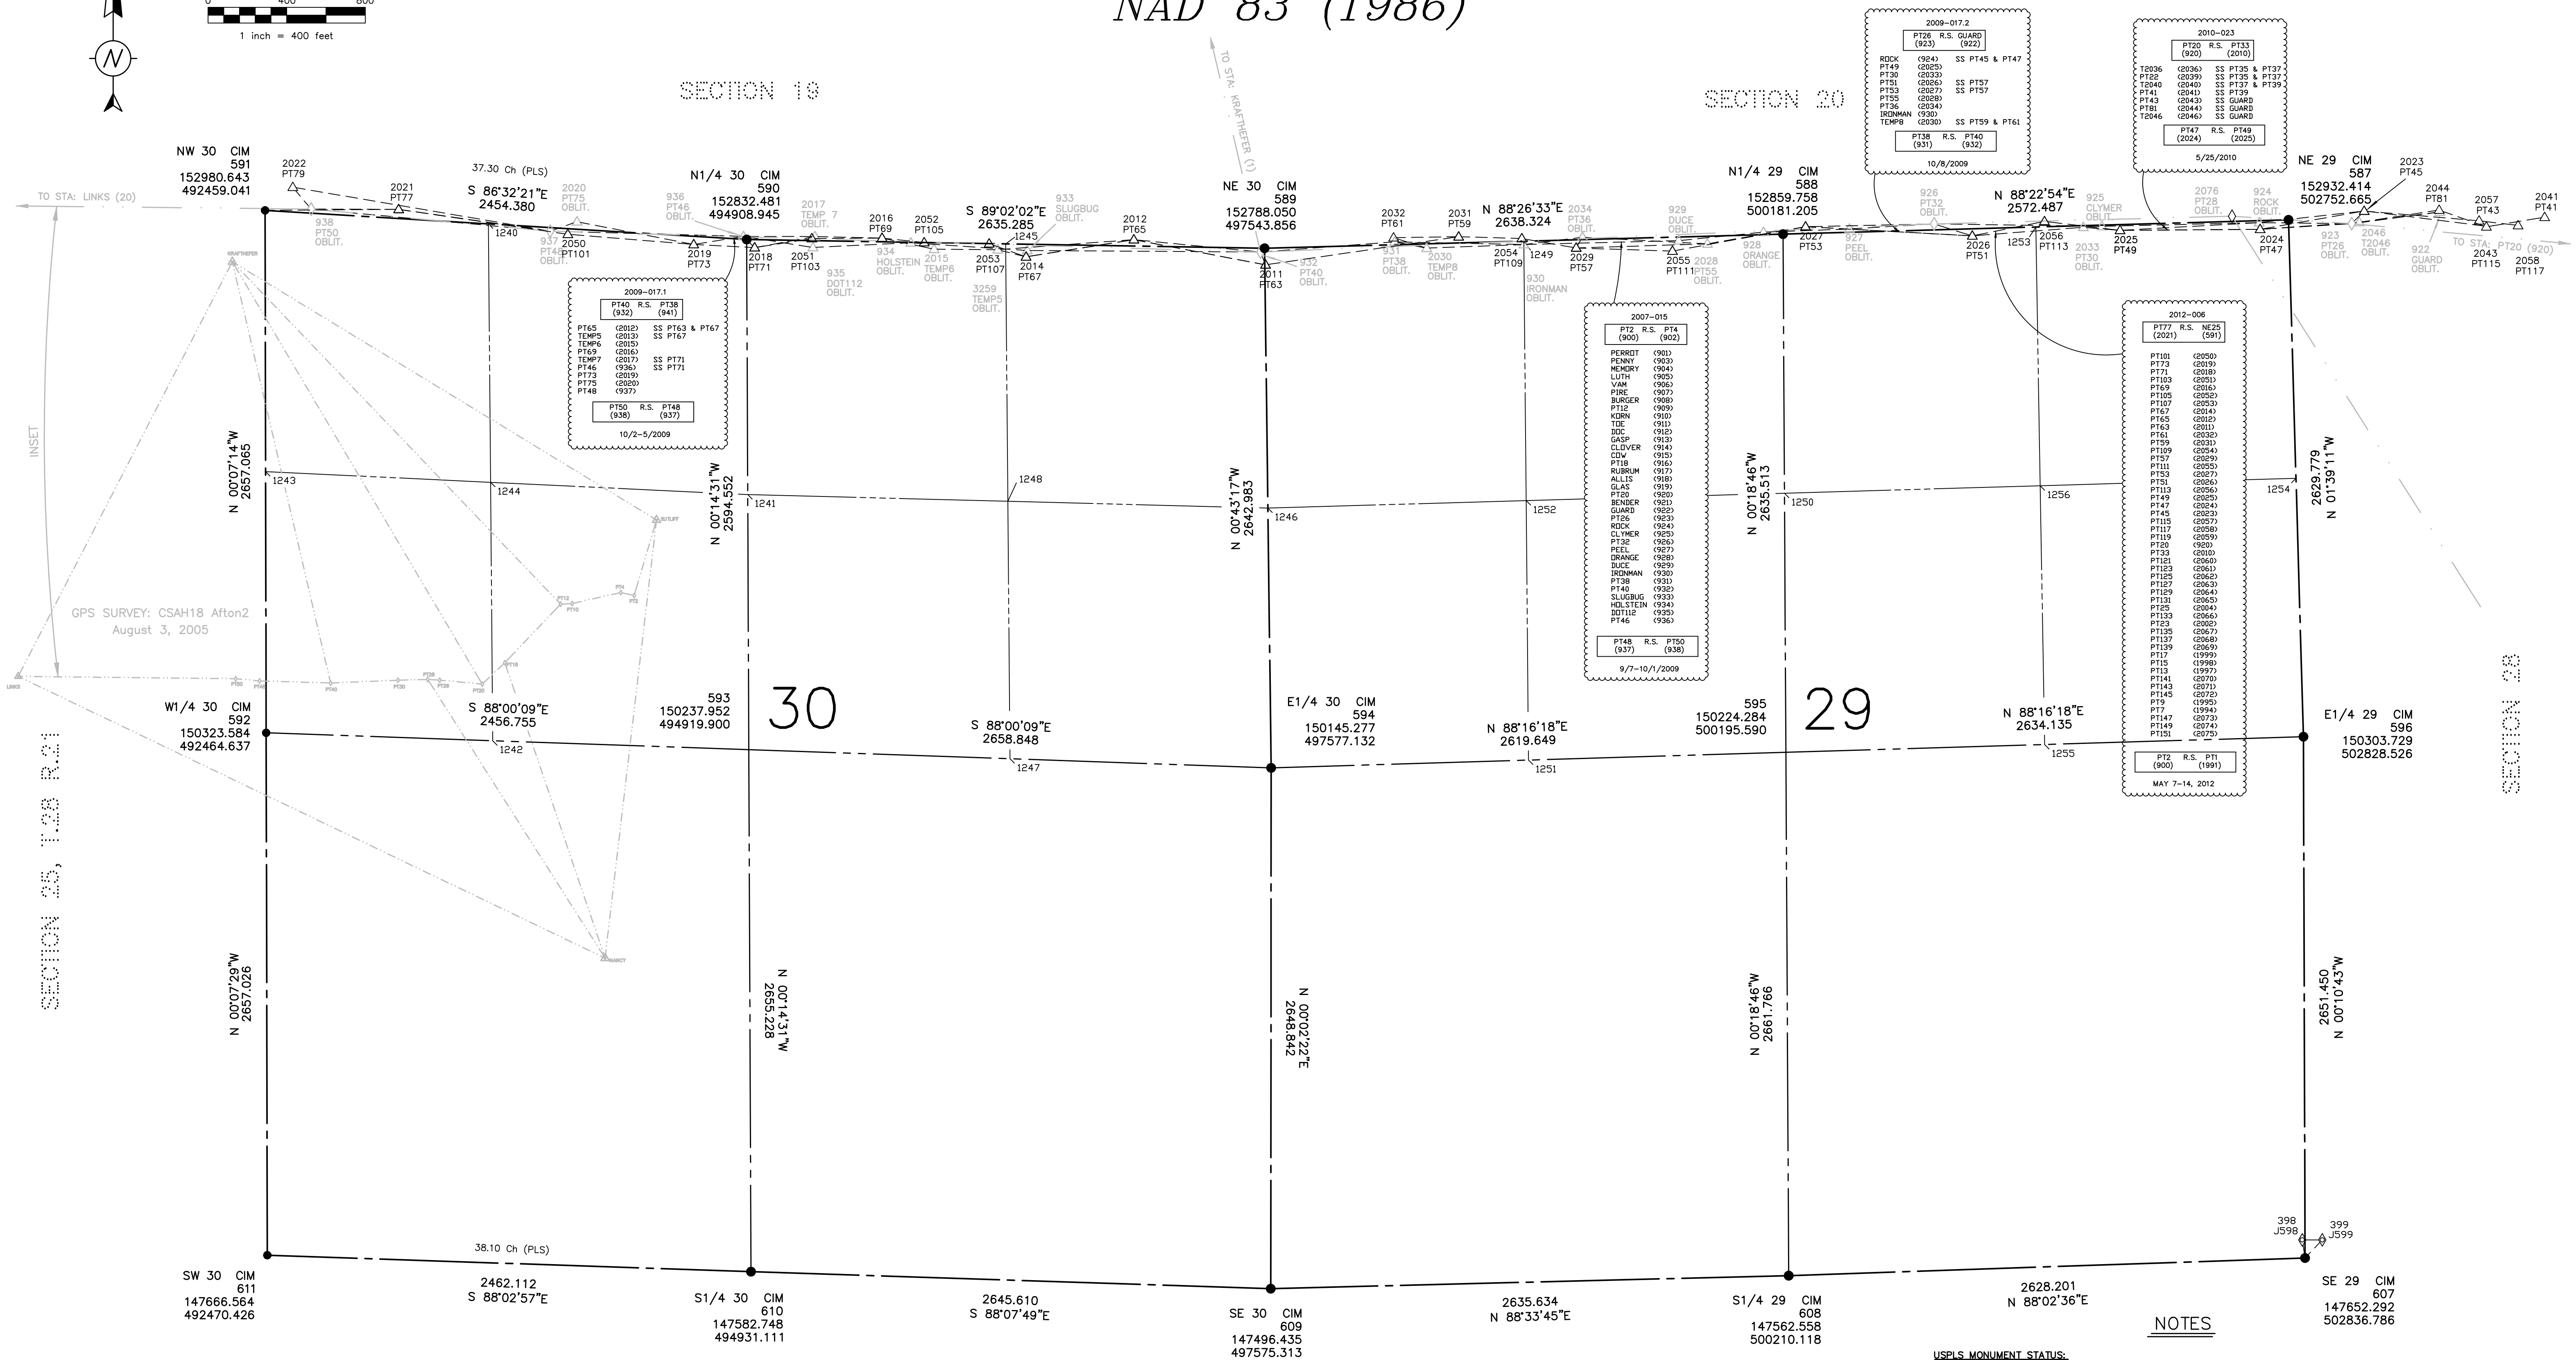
0 400 800
1 inch = 400 feet

NAD 83 (1986)

SECTION 19

SECTION 20

TO STA: KRAFTHEFER (1)

2009-017.2
PT26 R.S. GUARD (923) (922)
ROCK (924) SS PT45 & PT47
PT49 (2025)
PT30 (2033)
PT51 (2026) SS PT57
PT53 (2027) SS PT57
PT55 (2028)
PT36 (2034)
IRONMAN (930)
TEMP8 (2030) SS PT59 & PT61
PT38 R.S. PT40 (931) (932)
10/8/2009

2010-023
PT20 R.S. PT33 (920) (2010)
T2036 (2036) SS PT35 & PT37
PT22 (2039) SS PT35 & PT37
T2040 (2040) SS PT37 & PT39
PT41 (2041) SS PT39
PT43 (2043) SS GUARD
PT81 (2044) SS GUARD
T2046 (2046) SS GUARD
PT47 R.S. PT49 (2024) (2025)
5/25/2010

NW 30 CIM
591
152980.643
492459.041

2022
PT79

2021
PT77

37.30 Ch (PLS)
S 86°32'21"E
2454.380

2020
PT75
OBLIT.

938
PT50
OBLIT.

1240

937
PT48
OBLIT.

2050
PT101

936
PT46
OBLIT.

2019
PT73

N1/4 30 CIM
590
152832.481
494908.945

2018
PT71

2017
TEMP 7
OBLIT.

2051
PT103

935
DOT112
OBLIT.

2016
PT69

934
HOLSTEIN
OBLIT.

2052
PT105

2015
TEMP6
OBLIT.

S 89°02'02"E
2635.285

2053
PT107

3259
TEMP5
OBLIT.

1245

2014
PT67

933
SLUGBUG
OBLIT.

2012
PT65

NE 30 CIM
589
152788.050
497543.856

2011
PT63

932
PT40
OBLIT.

2032
PT61

931
PT38
OBLIT.

2031
PT59

2030
TEMP8
OBLIT.

N 88°26'33"E
2638.324

2054
PT109

1249

930
IRONMAN
OBLIT.

2034
PT36
OBLIT.

2029
PT57

929
DUCE
OBLIT.

2055
PT111

2028
PT55
OBLIT.

N1/4 29 CIM
588
152859.758
500181.205

928
ORANGE
OBLIT.

2027
PT53

927
PEEL
OBLIT.

926
PT32
OBLIT.

2026
PT51

1253

N 88°22'54"E
2572.487

2056
PT113

2033
PT30
OBLIT.

925
CLYMER
OBLIT.

2025
PT49

2076
PT28
OBLIT.

924
ROCK
OBLIT.

2024
PT47

NE 29 CIM
587
152932.414
502752.665

923
PT26
OBLIT.

2046
T2046
OBLIT.

2023
PT45

922
GUARD
OBLIT.

2044
PT81

TO STA: PT20 (920)

2043
PT115

2057
PT43

2058
PT117

2041
PT41

TO STA: LINKS (20)

KRAFTHEFER

2009-017.1
PT40 R.S. PT38 (932) (941)
PT65 (2012) SS PT63 & PT67
TEMP5 (2013) SS PT67
TEMP6 (2015)
PT69 (2016)
TEMP7 (2017) SS PT71
PT46 (936) SS PT71
PT73 (2019)
PT75 (2020)
PT48 (937)
PT50 R.S. PT48 (938) (937)
10/2-5/2009

2007-015
PT2 R.S. PT4 (900) (902)
PERROT (901)
PENNY (903)
MEMORY (904)
LUTH (905)
VAM (906)
PIRE (907)
BURGER (908)
PT12 (909)
KORN (910)
TOE (911)
DOC (912)
GASP (913)
CLOVER (914)
COW (915)
PT18 (916)
RUBRUM (917)
ALLIS (918)
GLAS (919)
PT20 (920)
BENDER (921)
GUARD (922)
PT26 (923)
ROCK (924)
CLYMER (925)
PT32 (926)
PEEL (927)
ORANGE (928)
DUCE (929)
IRONMAN (930)
PT38 (931)
PT40 (932)
SLUGBUG (933)
HOLSTEIN (934)
DOT112 (935)
PT46 (936)
PT48 R.S. PT50 (937) (938)
9/7-10/1/2009

2012-006
PT77 R.S. NE25 (2021) (591)
PT101 (2050)
PT73 (2019)
PT71 (2018)
PT103 (2051)
PT69 (2016)
PT105 (2052)
PT107 (2053)
PT67 (2014)
PT65 (2012)
PT63 (2011)
PT61 (2032)
PT59 (2031)
PT109 (2054)
PT57 (2029)
PT111 (2055)
PT53 (2027)
PT51 (2026)
PT113 (2056)
PT49 (2025)
PT47 (2024)
PT45 (2023)
PT115 (2057)
PT117 (2058)
PT119 (2059)
PT20 (920)
PT33 (2010)
PT121 (2060)
PT123 (2061)
PT125 (2062)
PT127 (2063)
PT129 (2064)
PT131 (2065)
PT25 (2004)
PT133 (2066)
PT23 (2002)
PT135 (2067)
PT137 (2068)
PT139 (2069)
PT17 (1999)
PT15 (1998)
PT13 (1997)
PT141 (2070)
PT143 (2071)
PT145 (2072)
PT9 (1995)
PT7 (1994)
PT147 (2073)
PT149 (2074)
PT151 (2075)
PT2 R.S. PT1 (900) (1991)
MAY 7-14, 2012

INSET

N 00°07'14"W
2657.065

1243

1244

N 00°14'31"W
2594.552

1241

1248

N 00°43'17"W
2642.983

1246

1252

N 00°18'46"W
2635.513

1250

1256

1254

2629.779
N 01°39'11"W

GPS SURVEY: CSAH18 Afton2
August 3, 2005

LINKS

W1/4 30 CIM
592
150323.584
492464.637

S 88°00'09"E
2456.755

1242

593
150237.952
494919.900

30

S 88°00'09"E
2658.848

1247

E1/4 30 CIM
594
150145.277
497577.132

N 88°16'18"E
2619.649

1251

595
150224.284
500195.590

29

N 88°16'18"E
2634.135

1255

E1/4 29 CIM
596
150303.729
502828.526

SECTION 28

SECTION 25, T.28 R.21

N 00°07'29"W
2657.026

N 00°14'31"W
2655.228

N 00°02'22"E
2648.842

N 00°18'46"W
2661.766

2651.450
N 00°10'43"W

398
J598

399
J599

38.10 Ch (PLS)

SW 30 CIM
611
147666.564
492470.426

2462.112
S 88°02'57"E

S1/4 30 CIM
610
147582.748
494931.111

2645.610
S 88°07'49"E

SE 30 CIM
609
147496.435
497575.313

2635.634
N 88°33'45"E

S1/4 29 CIM
608
147562.558
500210.118

2628.201
N 88°02'36"E

SE 29 CIM
607
147652.292
502836.786

NOTES

USPLS MONUMENT STATUS: